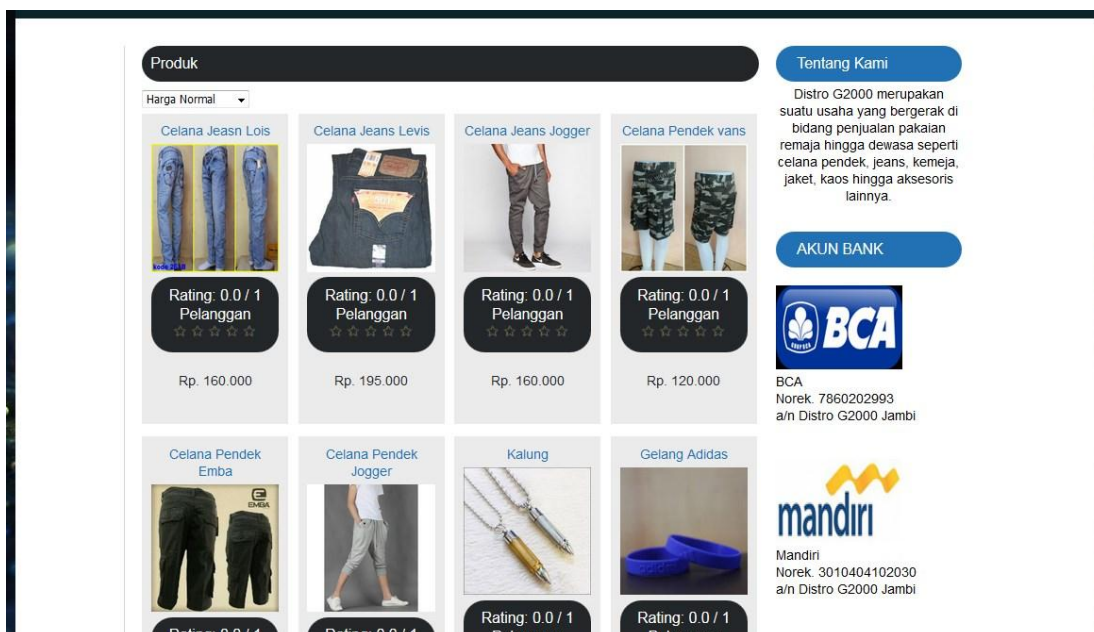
Produk

Harga Normal

Celana Jeasn Lois

Rating: 0.0 / 1 Pelanggan

Rp. 160.000

Celana Jeans Levis

Rating: 0.0 / 1 Pelanggan

Rp. 195.000

Celana Jeans Jogger

Rating: 0.0 / 1 Pelanggan

Rp. 160.000

Celana Pendek vans

Rating: 0.0 / 1 Pelanggan

Rp. 120.000

Celana Pendek Emba

EMBA

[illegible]

Celana Pendek Jogger

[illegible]

Kalung

Rating: 0.0 / 1

Gelang Adidas

Rating: 0.0 / 1

Tentang Kami

Distro G2000 merupakan suatu usaha yang bergerak di bidang penjualan pakaian remaja hingga dewasa seperti celana pendek, jeans, kemeja, jaket, kaos hingga aksesoris lainnya.

AKUN BANK

BCA

BCA
Norek. 7860202993
a/n Distro G2000 Jambi

mandiri

Mandiri
Norek. 3010404102030
a/n Distro G2000 Jambi